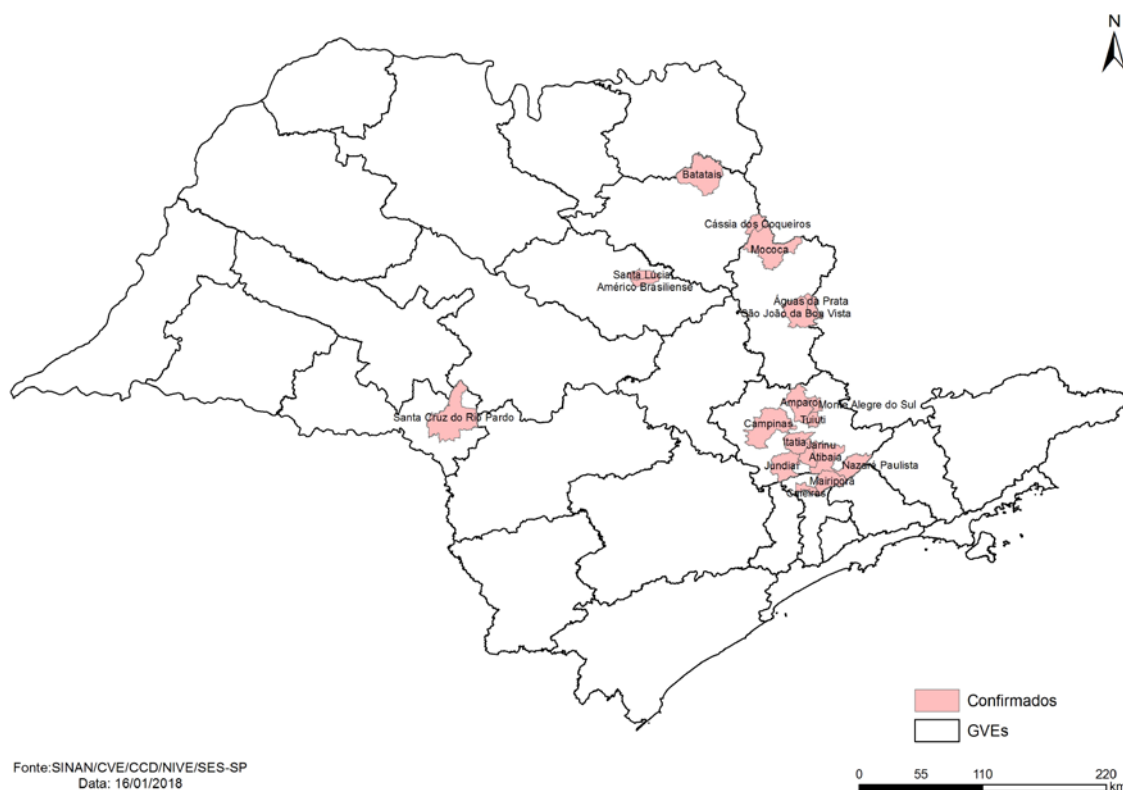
N

Batatais

Cássia dos Coqueiros

Mococa

Santa Lúcia
Américo Brasiliense

Águas da Prata
São João da Boa Vista

Santa Cruz do Rio Pardo

Amparo
Monte Alegre do Sul
Tuiuti
Campinas
Itatiba
Jarinu
Atibaia
Jundiaí
Nazaré Paulista
Mairiporã
Caieiras

Confirmados
GVEs

Fonte:SINAN/CVE/CCD/NIVE/SES-SP
Data: 16/01/2018

0 55 110 220
km